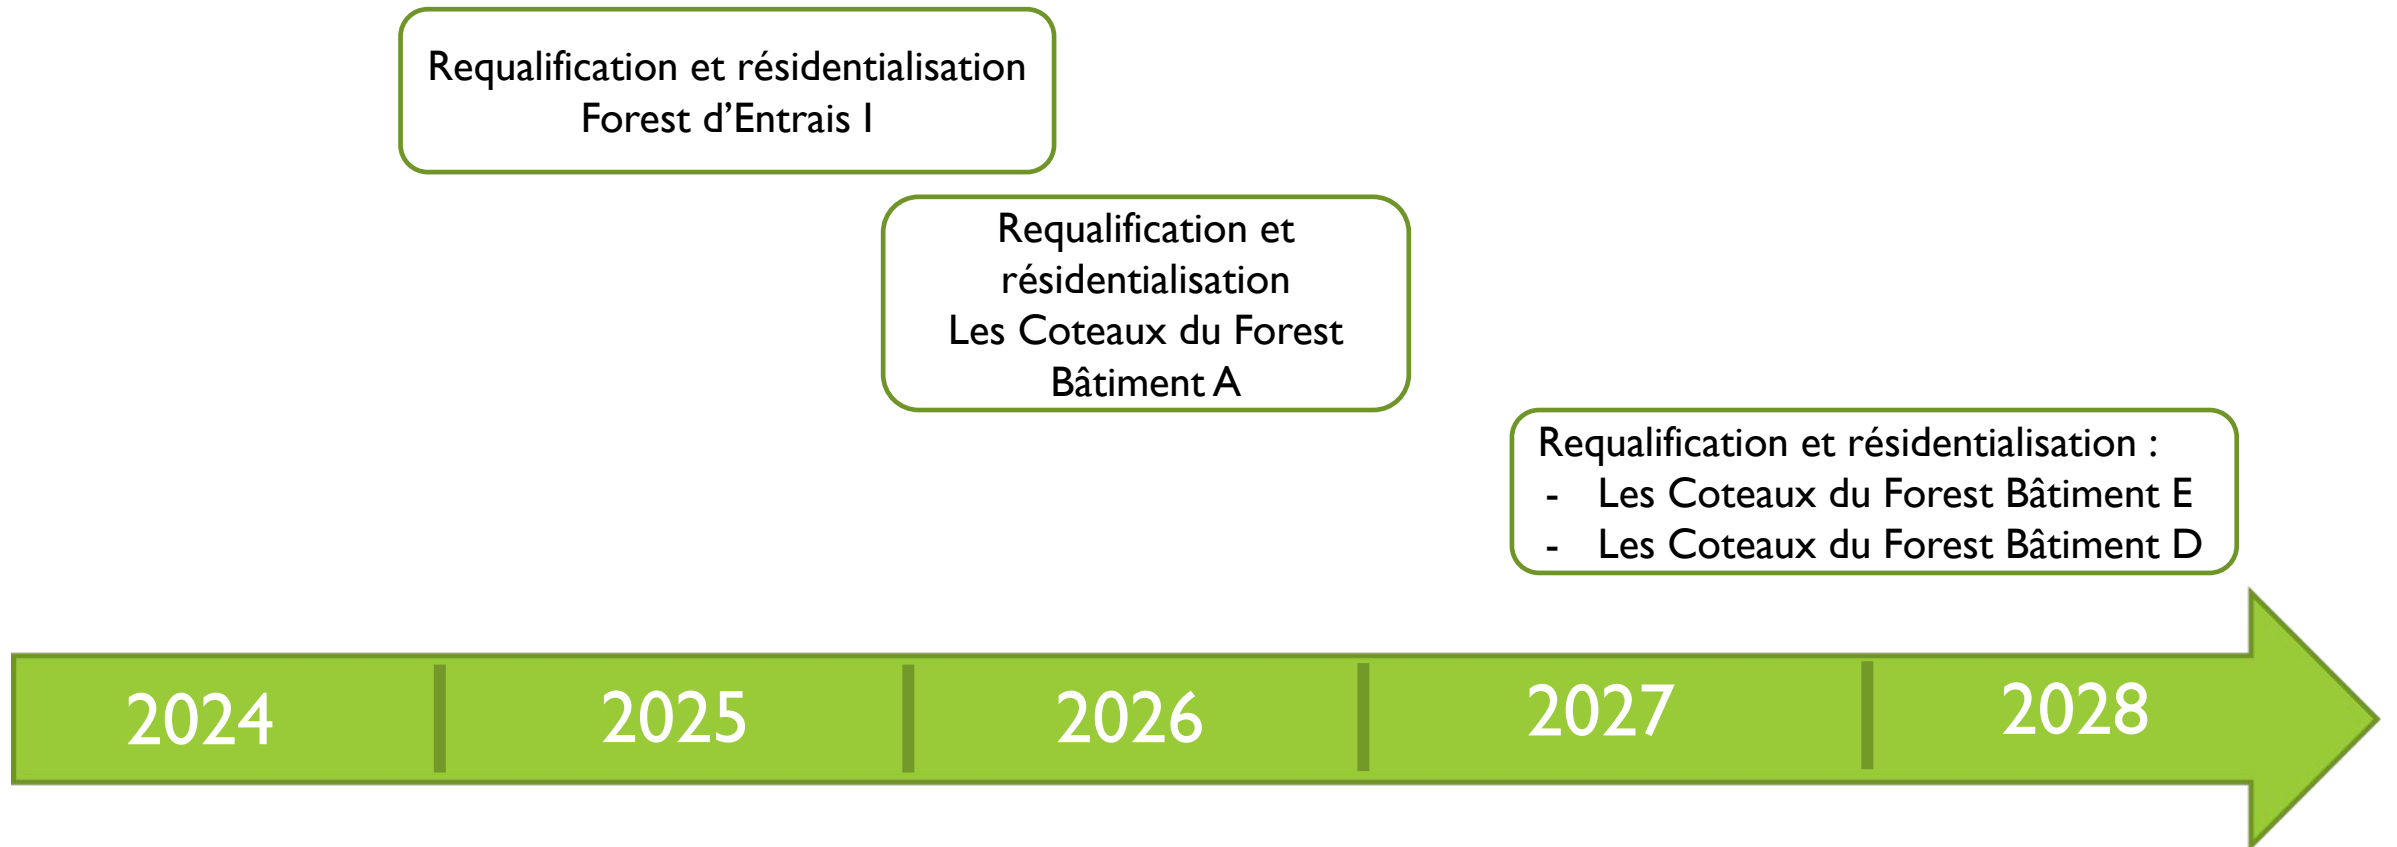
Requalification et résidentialisation
Forest d’Entrais I

Requalification et résidentialisation
Les Coteaux du Forest
Bâtiment A

Requalification et résidentialisation :
- Les Coteaux du Forest Bâtiment E
- Les Coteaux du Forest Bâtiment D

2024 2025 2026 2027 2028